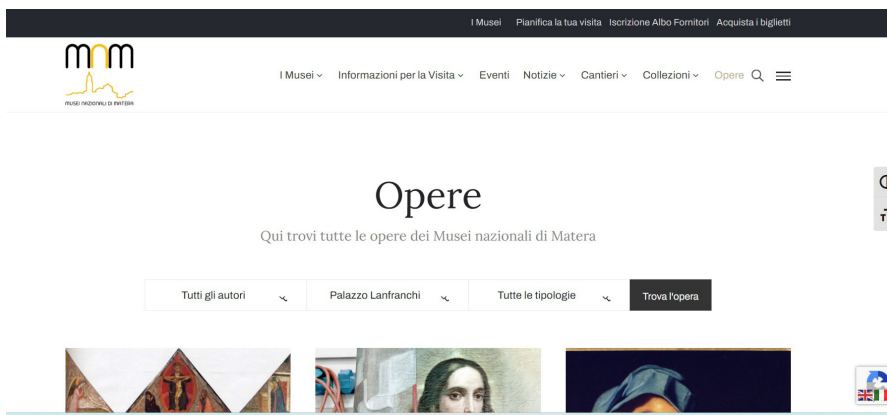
I Musei Pianifica la tua visita Iscrizione Albo Fornitori Acquista i biglietti

mm

MUSEI NAZIONALI DI MATERA

I Musei Informazioni per la Visita Eventi Notizie Cantieri Collezioni Opere

Opere

Qui trovi tutte le opere dei Musei nazionali di Matera

Tutti gli autori | Palazzo Lanfranchi | Tutte le tipologie | Trova l'opera